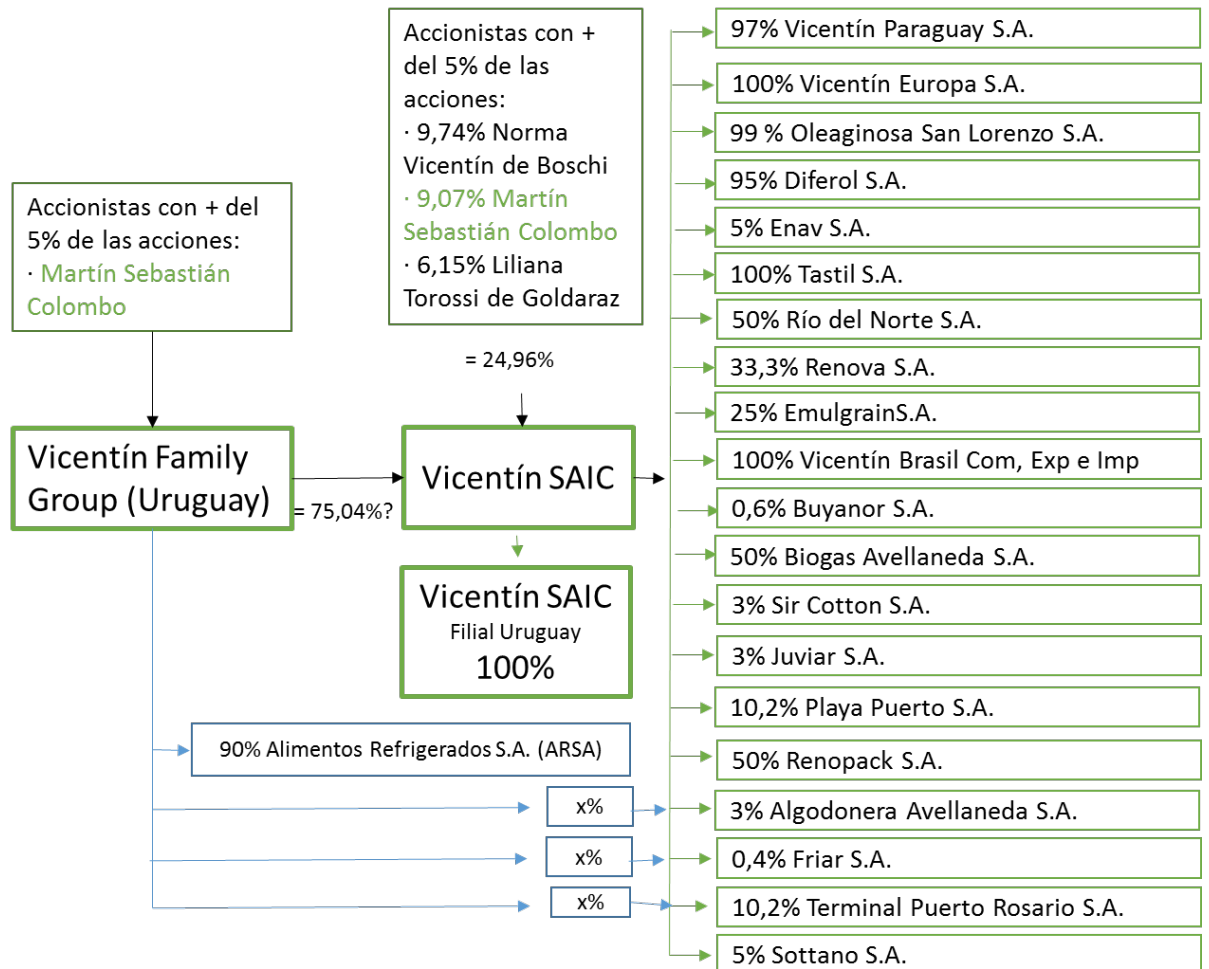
Accionistas con + del 5% de las acciones:
· Martín Sebastián Colombo

Accionistas con + del 5% de las acciones:
· 9,74% Norma Vicentín de Boschi
· 9,07% Martín Sebastián Colombo
· 6,15% Liliana Torossi de Goldaraz

= 24,96%

Vicentín Family Group (Uruguay)

= 75,04%?

Vicentín SAIC

Vicentín SAIC
Filial Uruguay
100%

90% Alimentos Refrigerados S.A. (ARSA)

x%

x%

x%

97% Vicentín Paraguay S.A.
100% Vicentín Europa S.A.
99 % Oleaginosa San Lorenzo S.A.
95% Diferol S.A.
5% Enav S.A.
100% Tastil S.A.
50% Río del Norte S.A.
33,3% Renova S.A.
25% EmulgrainS.A.
100% Vicentín Brasil Com, Exp e Imp
0,6% Buyanor S.A.
50% Biogas Avellaneda S.A.
3% Sir Cotton S.A.
3% Juviar S.A.
10,2% Playa Puerto S.A.
50% Renopack S.A.
3% Algodonera Avellaneda S.A.
0,4% Friar S.A.
10,2% Terminal Puerto Rosario S.A.
5% Sottano S.A.